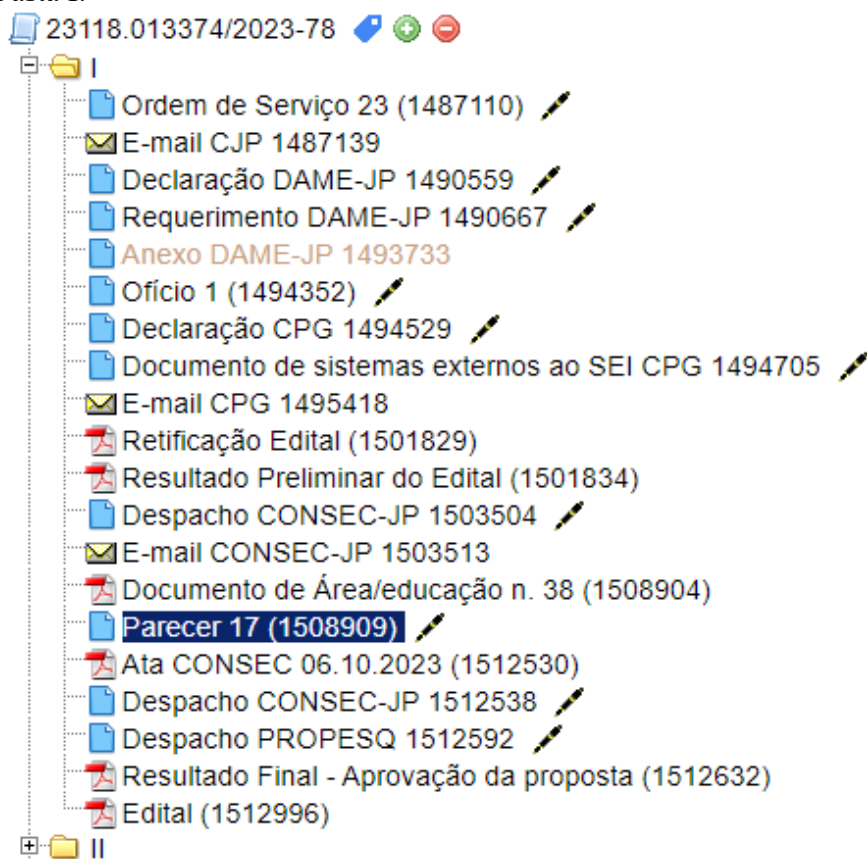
23118.013374/2023-78

I

Ordem de Serviço 23 (1487110)

E-mail CJP 1487139

Declaração DAME-JP 1490559

Requerimento DAME-JP 1490667

Anexo DAME-JP 1493733

Ofício 1 (1494352)

Declaração CPG 1494529

Documento de sistemas externos ao SEI CPG 1494705

E-mail CPG 1495418

Retificação Edital (1501829)

Resultado Preliminar do Edital (1501834)

Despacho CONSEC-JP 1503504

E-mail CONSEC-JP 1503513

Documento de Área/educação n. 38 (1508904)

Parecer 17 (1508909)

Ata CONSEC 06.10.2023 (1512530)

Despacho CONSEC-JP 1512538

Despacho PROPESQ 1512592

Resultado Final - Aprovação da proposta (1512632)

Edital (1512996)

II